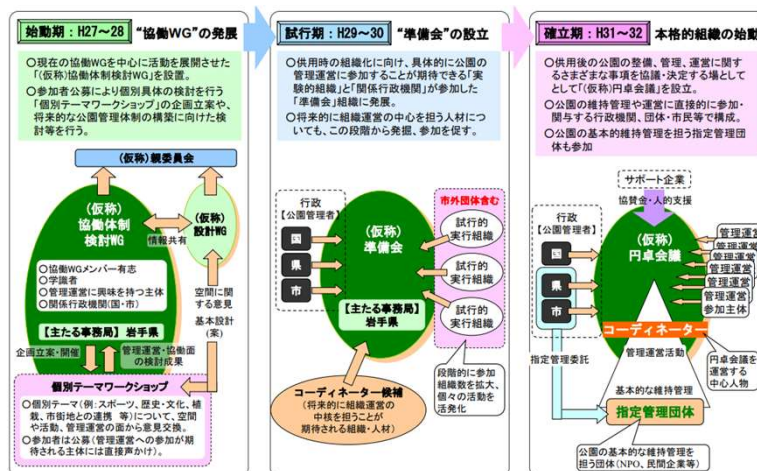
始動期：H27～28　"協働WG"の発展

○現在の協働WGを中心に活動を展開させた「(仮称)協働体制検討WG」を設置。
○参加者公募により個別具体の検討を行う「個別テーマワークショップ」の企画立案や、将来的な公園管理体制の構築に向けた検討等を行う。

(仮称)親委員会

(仮称)協働体制検討WG

(仮称)設計WG

情報共有

○協働WGメンバー有志
○学識者
○管理運営に興味を持つ主体
○関係行政機関(国・市)

【主たる事務局】岩手県

空間に関する意見

基本設計(案)

企画立案・開催

管理運営・協働面の検討成果

個別テーマワークショップ

○個別テーマ(例：スポーツ、歴史・文化、植栽、市街地との連携　等)について、空間や活動、管理運営の面から意見交換。
○参加者は公募(管理運営への参加が期待される主体には直接声かけ)。

試行期：H29～30　"準備会"の設立

○供用時の組織化に向け、具体的に公園の管理運営に参加することが期待できる「実験的組織」と「関係行政機関」が参加した「準備会」組織に発展。
○将来的に組織運営の中心を担う人材についても、この段階から発掘、参加を促す。

行政【公園管理者】

国

県

市

(仮称)準備会

【主たる事務局】岩手県

市外団体含む

試行的実行組織

試行的実行組織

試行的実行組織

コーディネーター候補
(将来的に組織運営の中核を担うことが期待される組織・人材)

段階的に参加組織数を拡大、個々の活動を活発化

確立期：H31～32　本格的組織の始動

○供用後の公園の整備、管理、運営に関するさまざまな事項を協議・決定する場として「(仮称)円卓会議」を設立。
○公園の維持管理や運営に直接的に参加・関与する行政機関、団体・市民等で構成。
○公園の基本的維持管理を担う指定管理団体も参加

サポート企業

協賛金・人的支援

行政【公園管理者】

国

県

市

(仮称)円卓会議

管理運営

管理運営

管理運営

管理運営

管理運営

管理運営参加主体

コーディネーター

管理運営活動

円卓会議を運営する中心人物

指定管理委託

基本的な維持管理

指定管理団体

公園の基本的な維持管理を担う団体(NPO、民間企業等)